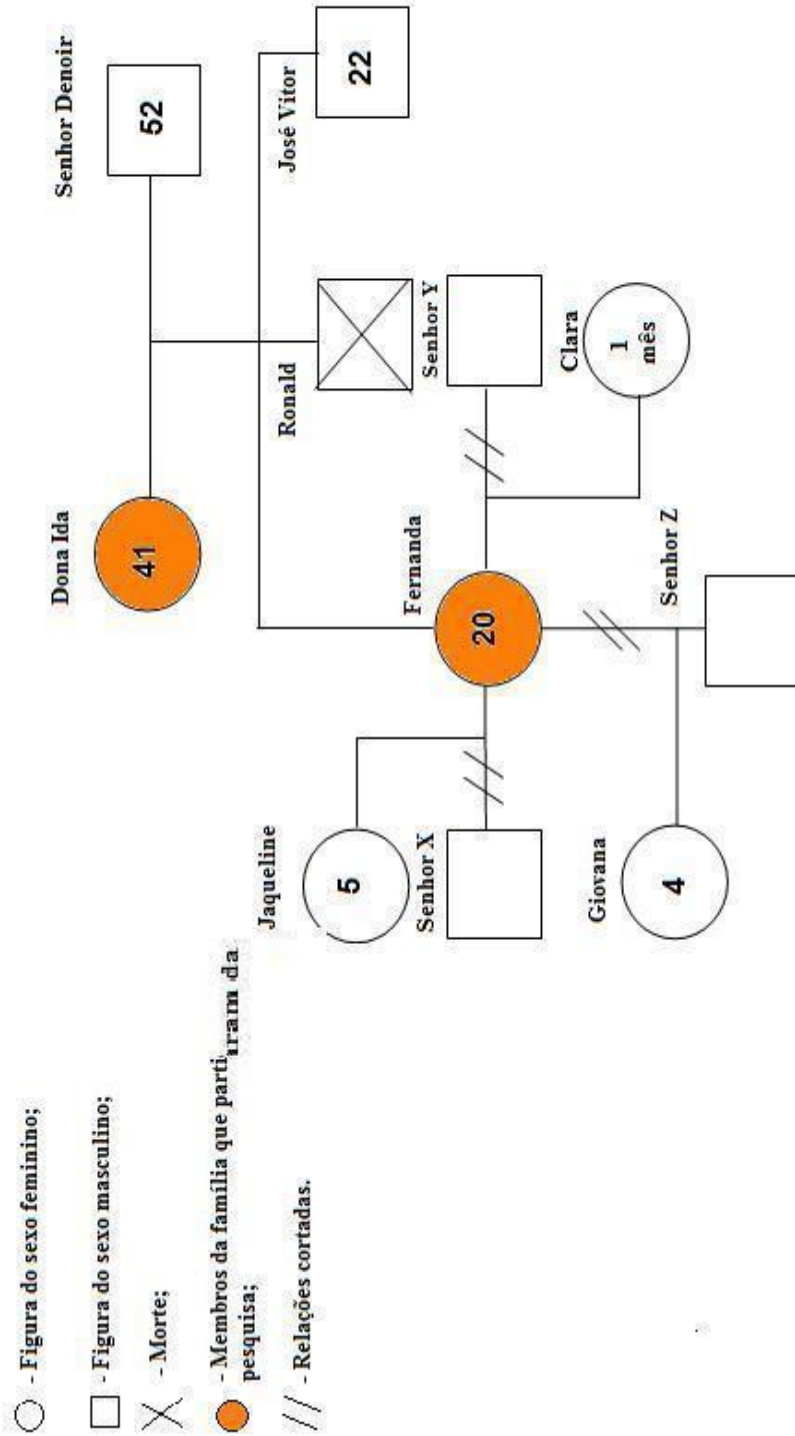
Senhor Denoir

52

José Vitor

22

Dona Ida

41

Ronald

Senhor Y

Clara

1 mês

Fernanda

20

Senhor Z

Jaqueline

5

Senhor X

Giovana

4

- Figura do sexo feminino;

- Figura do sexo masculino;

- Morte;

- Membros da família que participaram da pesquisa;

- Relações cortadas.